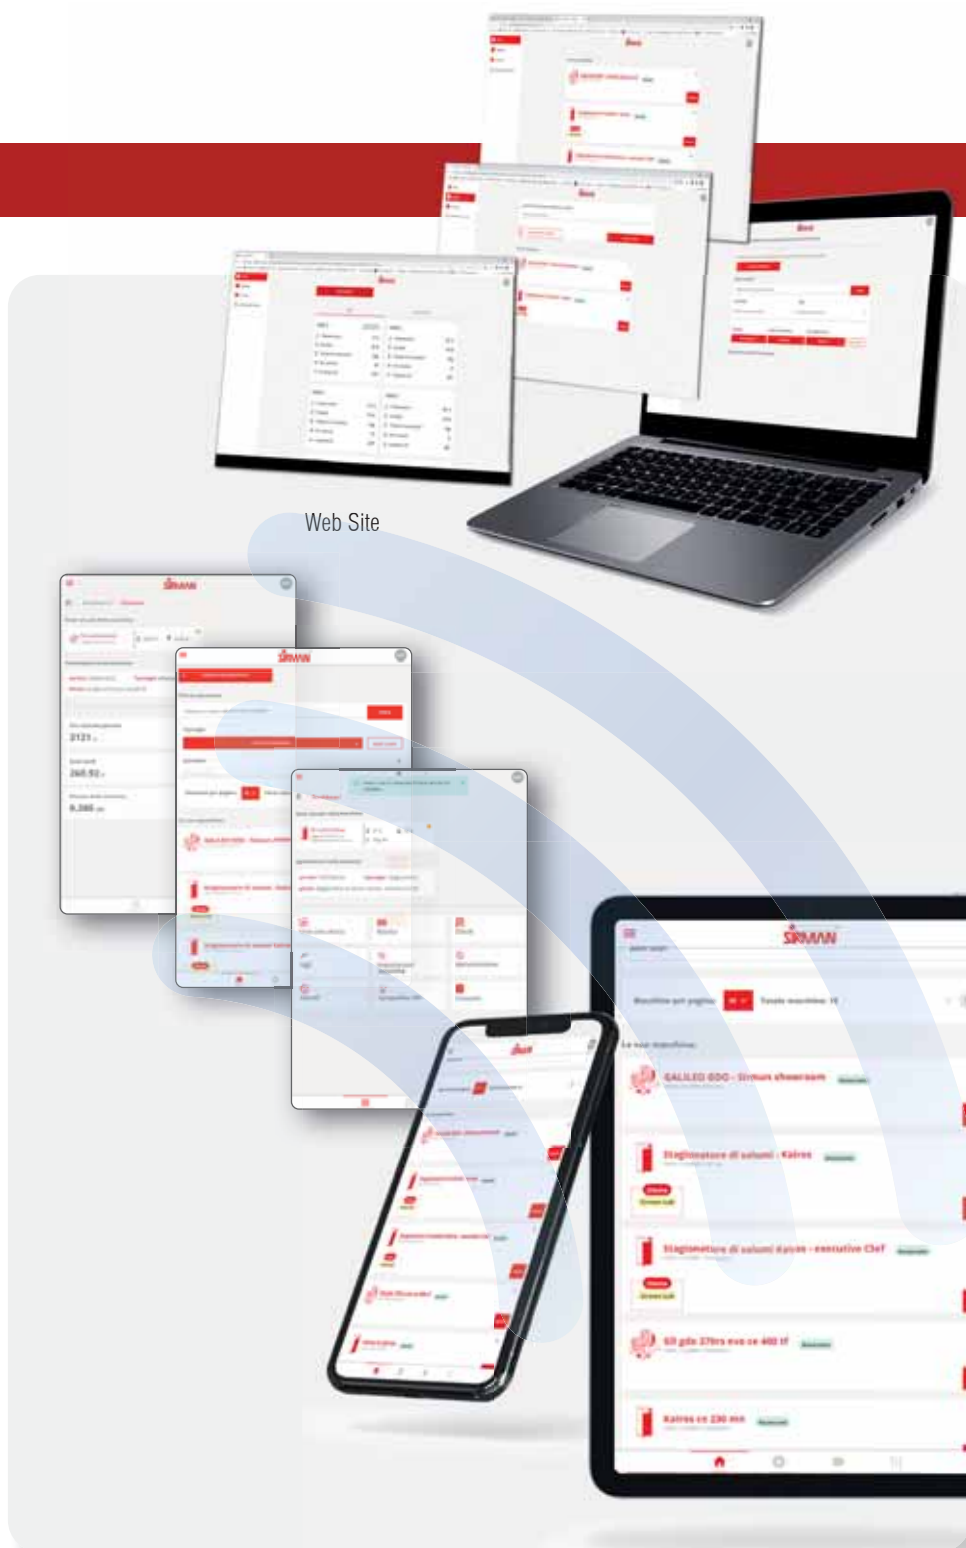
Web Site

SIRMAN

SIRMAN

2121
260.92
8.386

SIRMAN

Macchine per pagina 10 Totale macchine: 10

Le mie macchine

GALILEO GDG - Sirman showroom

Stagionatore di salumi - Kairos

Stagionatore di salumi Kairos - executive Chef

Kit gdo 37lts evo ce 400 tf

Kairos ce 230 mm